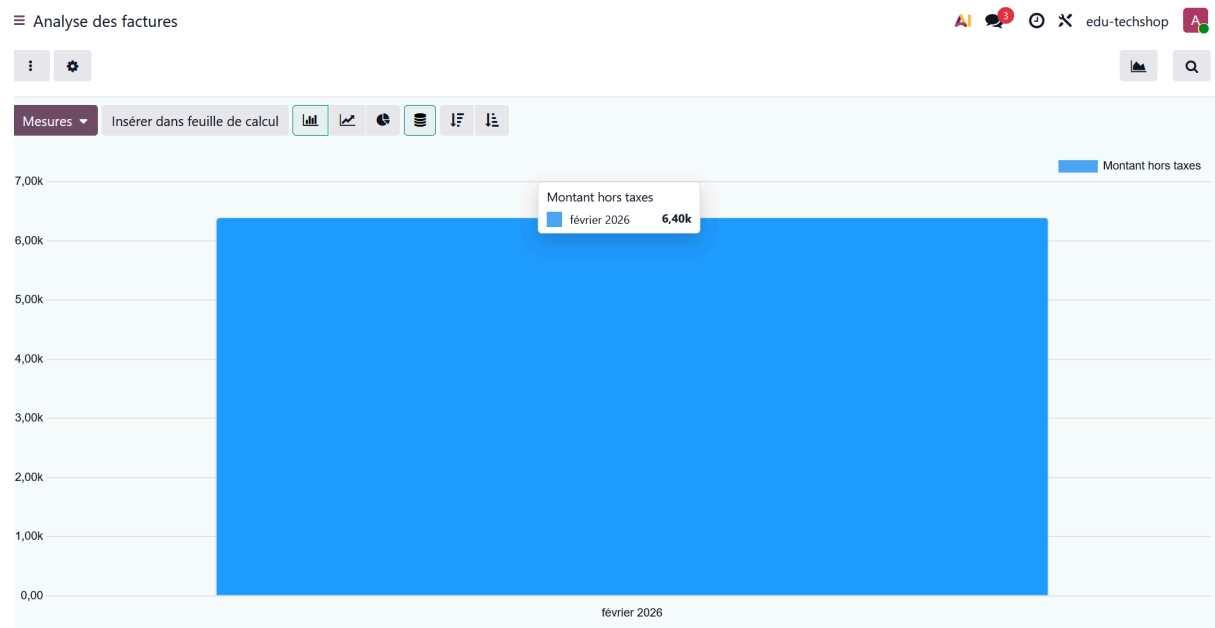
≡ Analyse des factures

AI 3 edu-techshop A

Mesures ▾ Insérer dans feuille de calcul

Montant hors taxes

7,00k
6,00k
5,00k
4,00k
3,00k
2,00k
1,00k
0,00

Montant hors taxes
février 2026 6,40k

février 2026